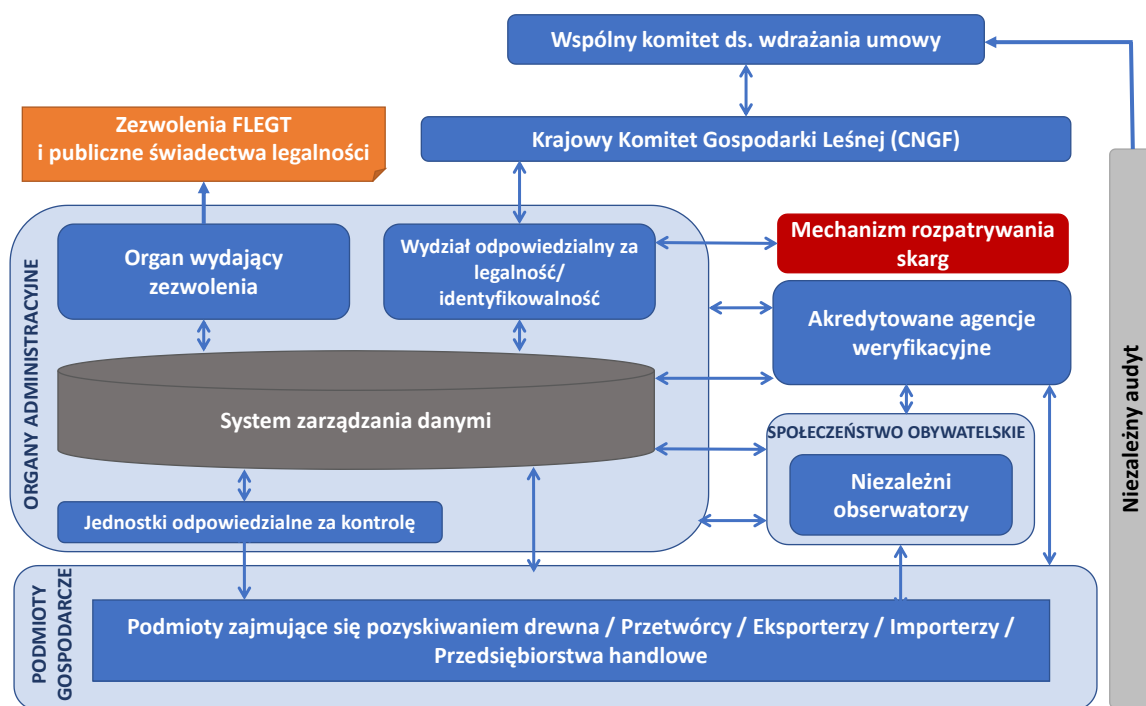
Wspólny komitet ds. wdrażania umowy

Zezwolenia FLEGT i publiczne świadectwa legalności

Krajowy Komitet Gospodarki Leśnej (CNGF)

ORGANY ADMINISTRACYJNE

Organ wydający zezwolenia

Wydział odpowiedzialny za legalność/ identyfikowalność

Mechanizm rozpatrywania skarg

Akredytowane agencje weryfikacyjne

System zarządzania danymi

SPOŁECZEŃSTWO OBYWATELSKIE

Niezależni obserwatorzy

Jednostki odpowiedzialne za kontrolę

Niezależny audyt

PODMIOTY GOSPODARCZE

Podmioty zajmujące się pozyskiwaniem drewna / Przetwórcy / Eksporterzy / Importerzy / Przedsiębiorstwa handlowe